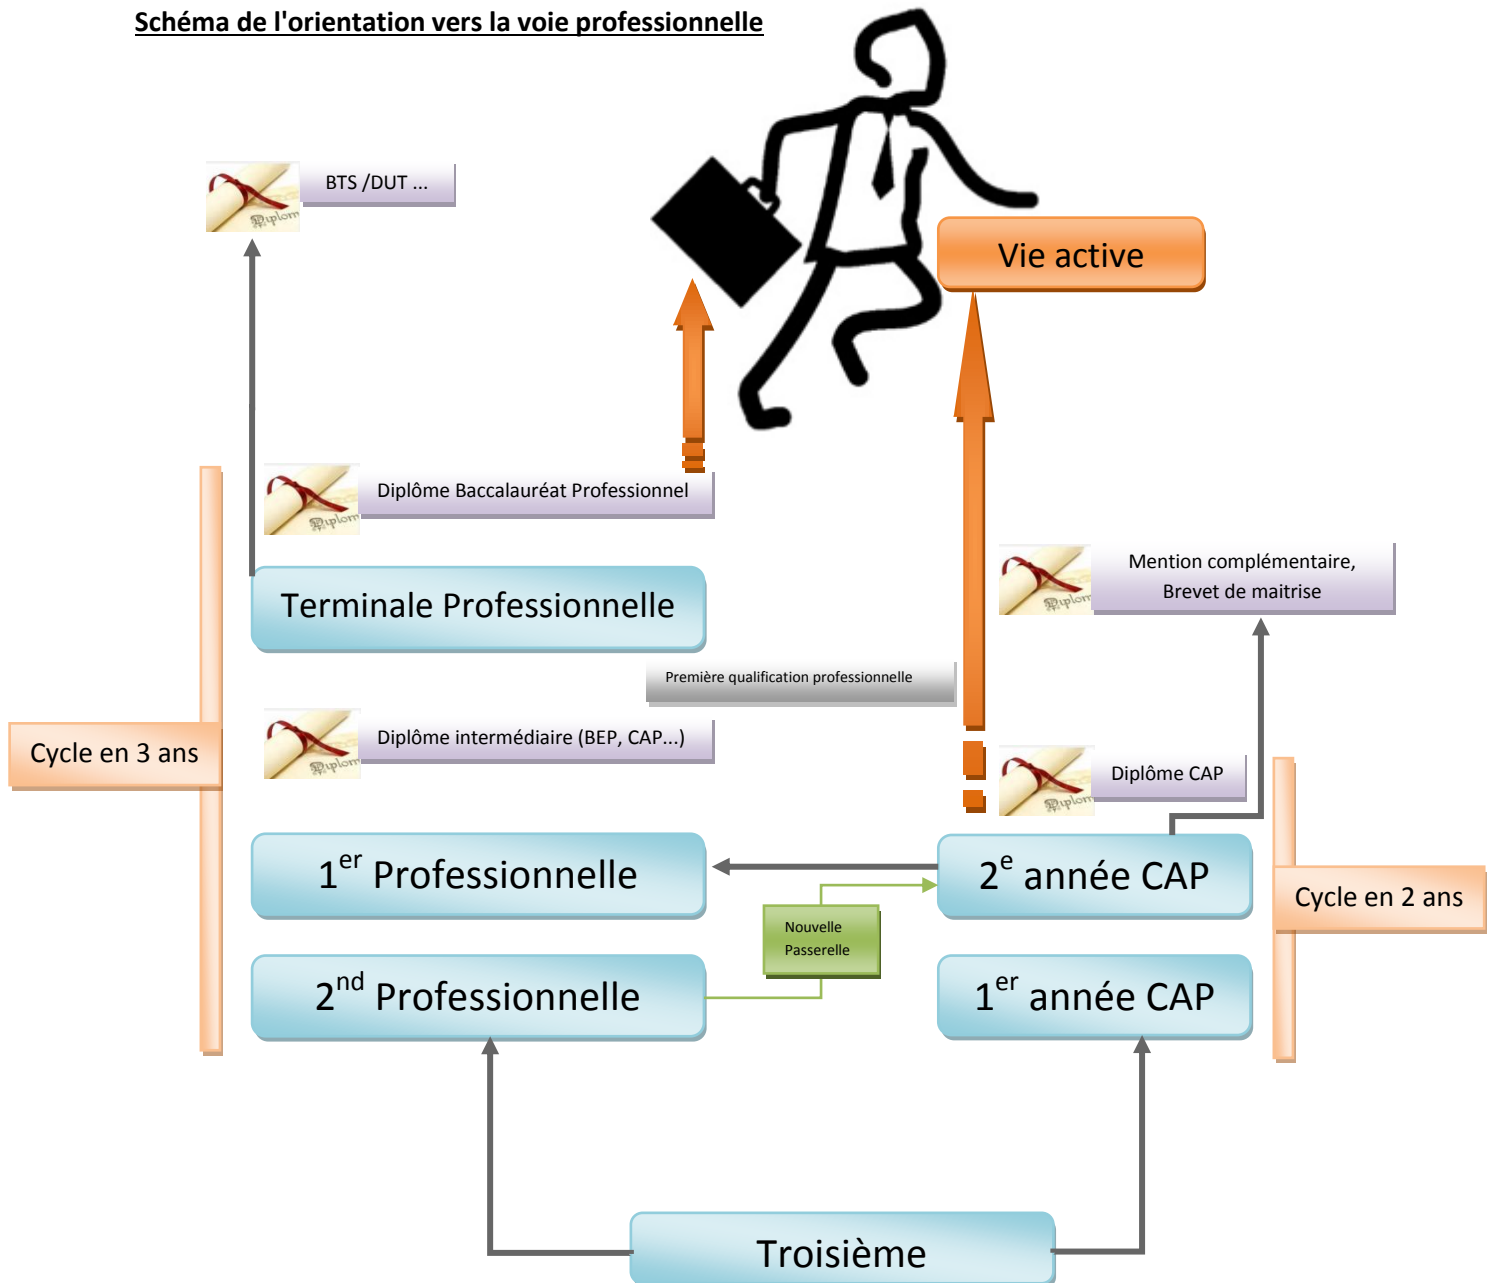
Schéma de l'orientation vers la voie professionnelle

BTS /DUT ...

Vie active

Diplôme Baccalauréat Professionnel

Mention complémentaire, Brevet de maitrise

Terminale Professionnelle

Première qualification professionnelle

Cycle en 3 ans

Diplôme intermédiaire (BEP, CAP...)

Diplôme CAP

$1^{er}$ Professionnelle

$2^{e}$ année CAP

Cycle en 2 ans

Nouvelle Passerelle

$2^{nd}$ Professionnelle

$1^{er}$ année CAP

Troisième